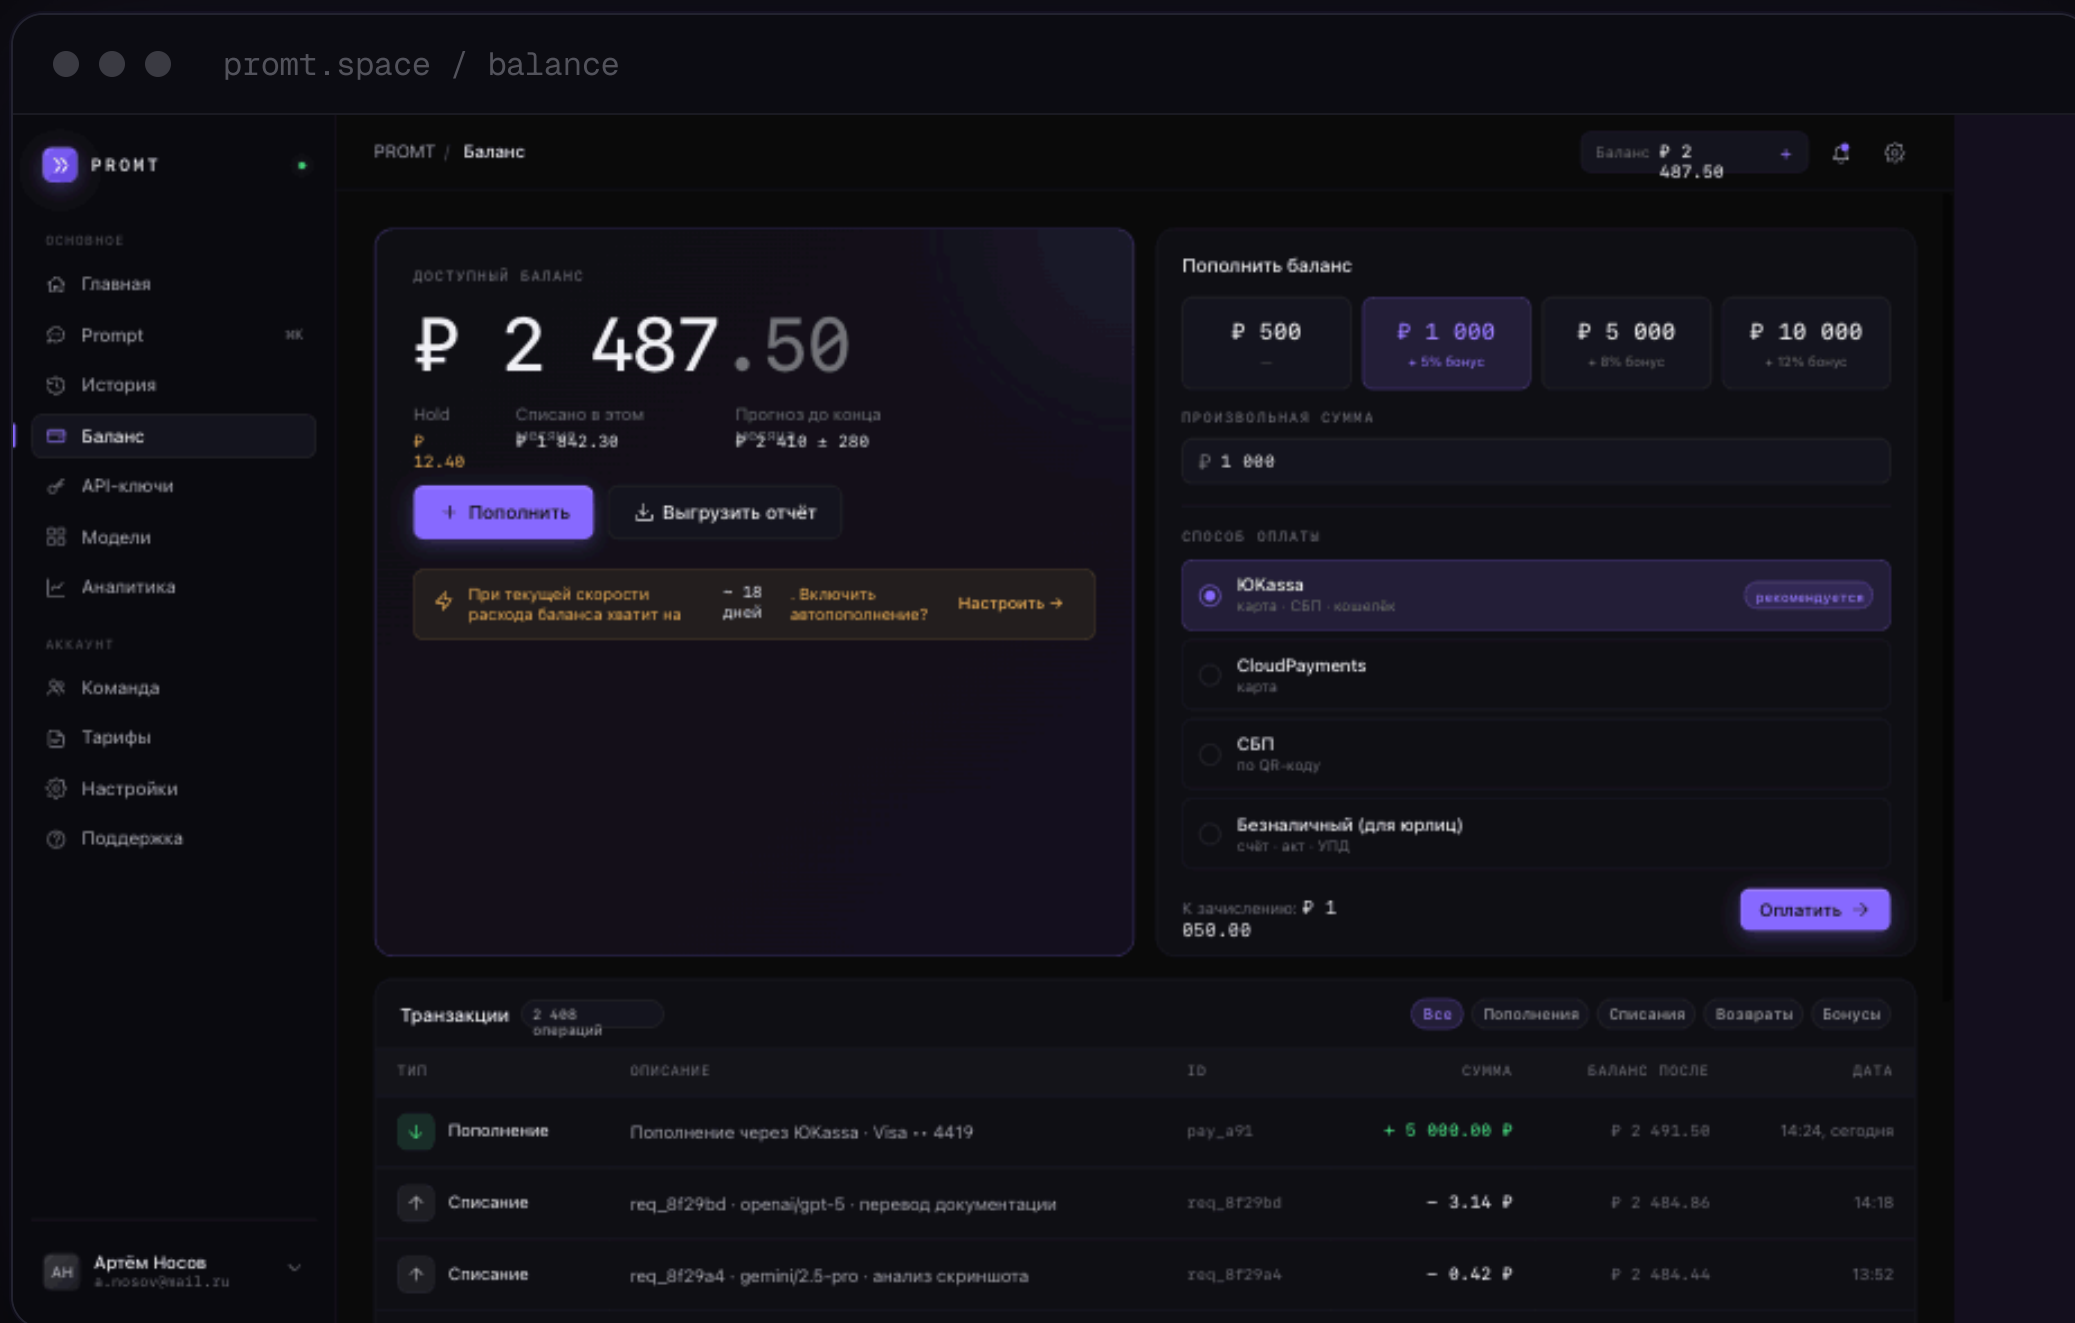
promt.space / balance

PROMT

ОСНОВНОЕ
Главная
Prompt ⌘K
История
Баланс
API-ключи
Модели
Аналитика

АККАУНТ
Команда
Тарифы
Настройки
Поддержка

АН Артём Носов
a.nosov@mail.ru

PROMT / Баланс

Баланс ₽ 2 487.50 +

ДОСТУПНЫЙ БАЛАНС
₽ 2 487.50

Hold
₽ 12.40

Списано в этом месяце
₽ 1 842.30

Прогноз до конца месяца
₽ 2 410 ± 280

+ Пополнить
Выгрузить отчёт

При текущей скорости расхода баланса хватит на ~ 18 дней. Включить автопополнение? Настроить →

Пополнить баланс

| ₽ 500 | ₽ 1 000 | ₽ 5 000 | ₽ 10 000 |
|---|---|---|---|
| — | + 5% бонус | + 8% бонус | + 12% бонус |

ПРОИЗВОЛЬНАЯ СУММА
₽ 1 000

СПОСОБ ОПЛАТЫ
ЮKassa
карта · СБП · кошелёк
рекомендуется

CloudPayments
карта

СБП
по QR-коду

Безналичный (для юрлиц)
счёт · акт · УПД

К зачислению: ₽ 1 050.00
Оплатить →

Транзакции 2 408 операций
Все Пополнения Списания Возвраты Бонусы

| ТИП | ОПИСАНИЕ | ID | СУММА | БАЛАНС ПОСЛЕ | ДАТА |
|---|---|---|---|---|---|
| Пополнение | Пополнение через ЮKassa · Visa •• 4419 | pay_a91 | + 5 000.00 ₽ | ₽ 2 491.50 | 14:24, сегодня |
| Списание | req_8f29bd · openai/gpt-5 · перевод документации | req_8f29bd | − 3.14 ₽ | ₽ 2 484.86 | 14:18 |
| Списание | req_8f29a4 · gemini/2.5-pro · анализ скриншота | req_8f29a4 | − 0.42 ₽ | ₽ 2 484.44 | 13:52 |